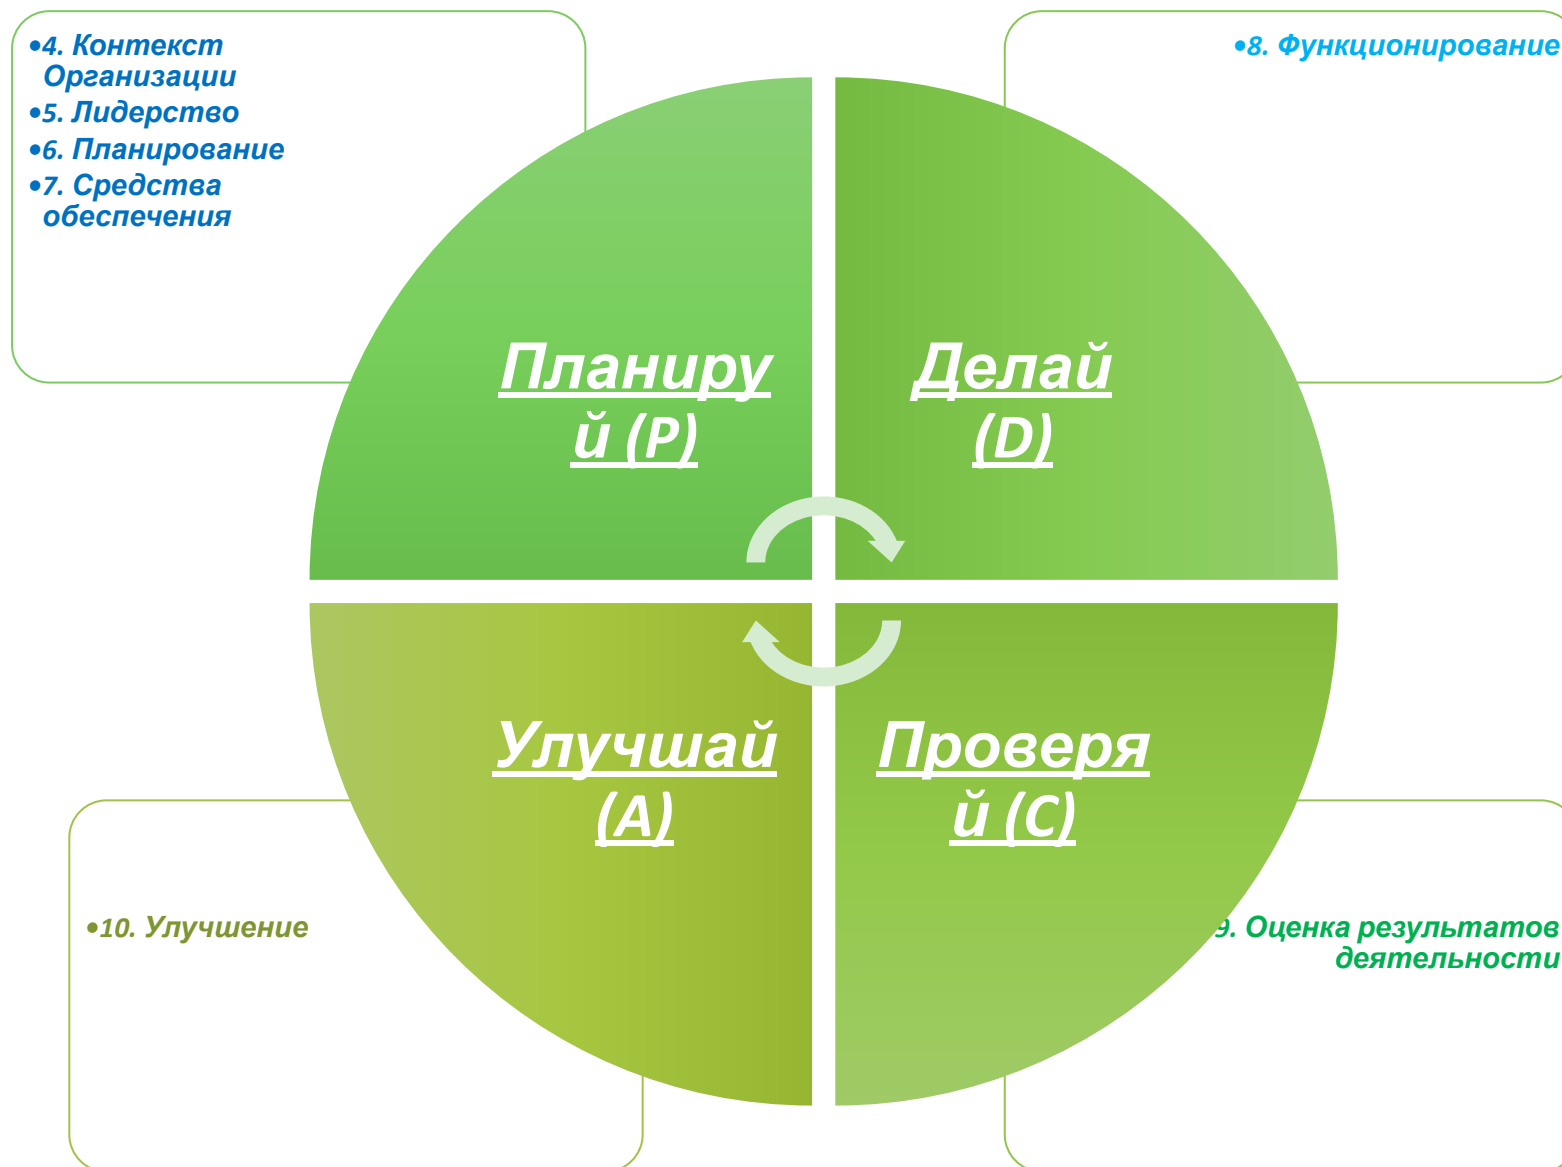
•4. Контекст Организации
•5. Лидерство
•6. Планирование
•7. Средства обеспечения

•8. Функционирование

Планируй (P)

Делай (D)

Улучшай (A)

Проверяй (C)

•10. Улучшение

9. Оценка результатов деятельности